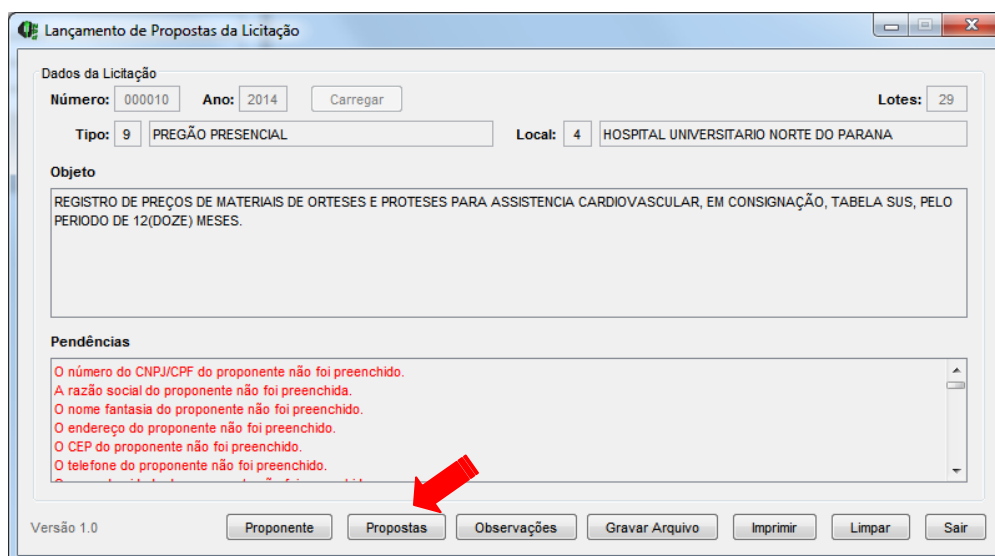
Lançamento de Propostas da Licitação

Dados da Licitação

Número: 000010 Ano: 2014 Carregar Lotes: 29

Tipo: 9 PREGÃO PRESENCIAL Local: 4 HOSPITAL UNIVERSITARIO NORTE DO PARANA

Objeto

REGISTRO DE PREÇOS DE MATERIAIS DE ORTESES E PROTESES PARA ASSISTENCIA CARDIOVASCULAR, EM CONSIGNAÇÃO, TABELA SUS, PELO PERIODO DE 12(DOZE) MESES.

Pendências

O número do CNPJ/CPF do proponente não foi preenchido.
A razão social do proponente não foi preenchida.
O nome fantasia do proponente não foi preenchido.
O endereço do proponente não foi preenchido.
O CEP do proponente não foi preenchido.
O telefone do proponente não foi preenchido.
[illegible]

Versão 1.0 Proponente Propostas Observações Gravar Arquivo Imprimir Limpar Sair